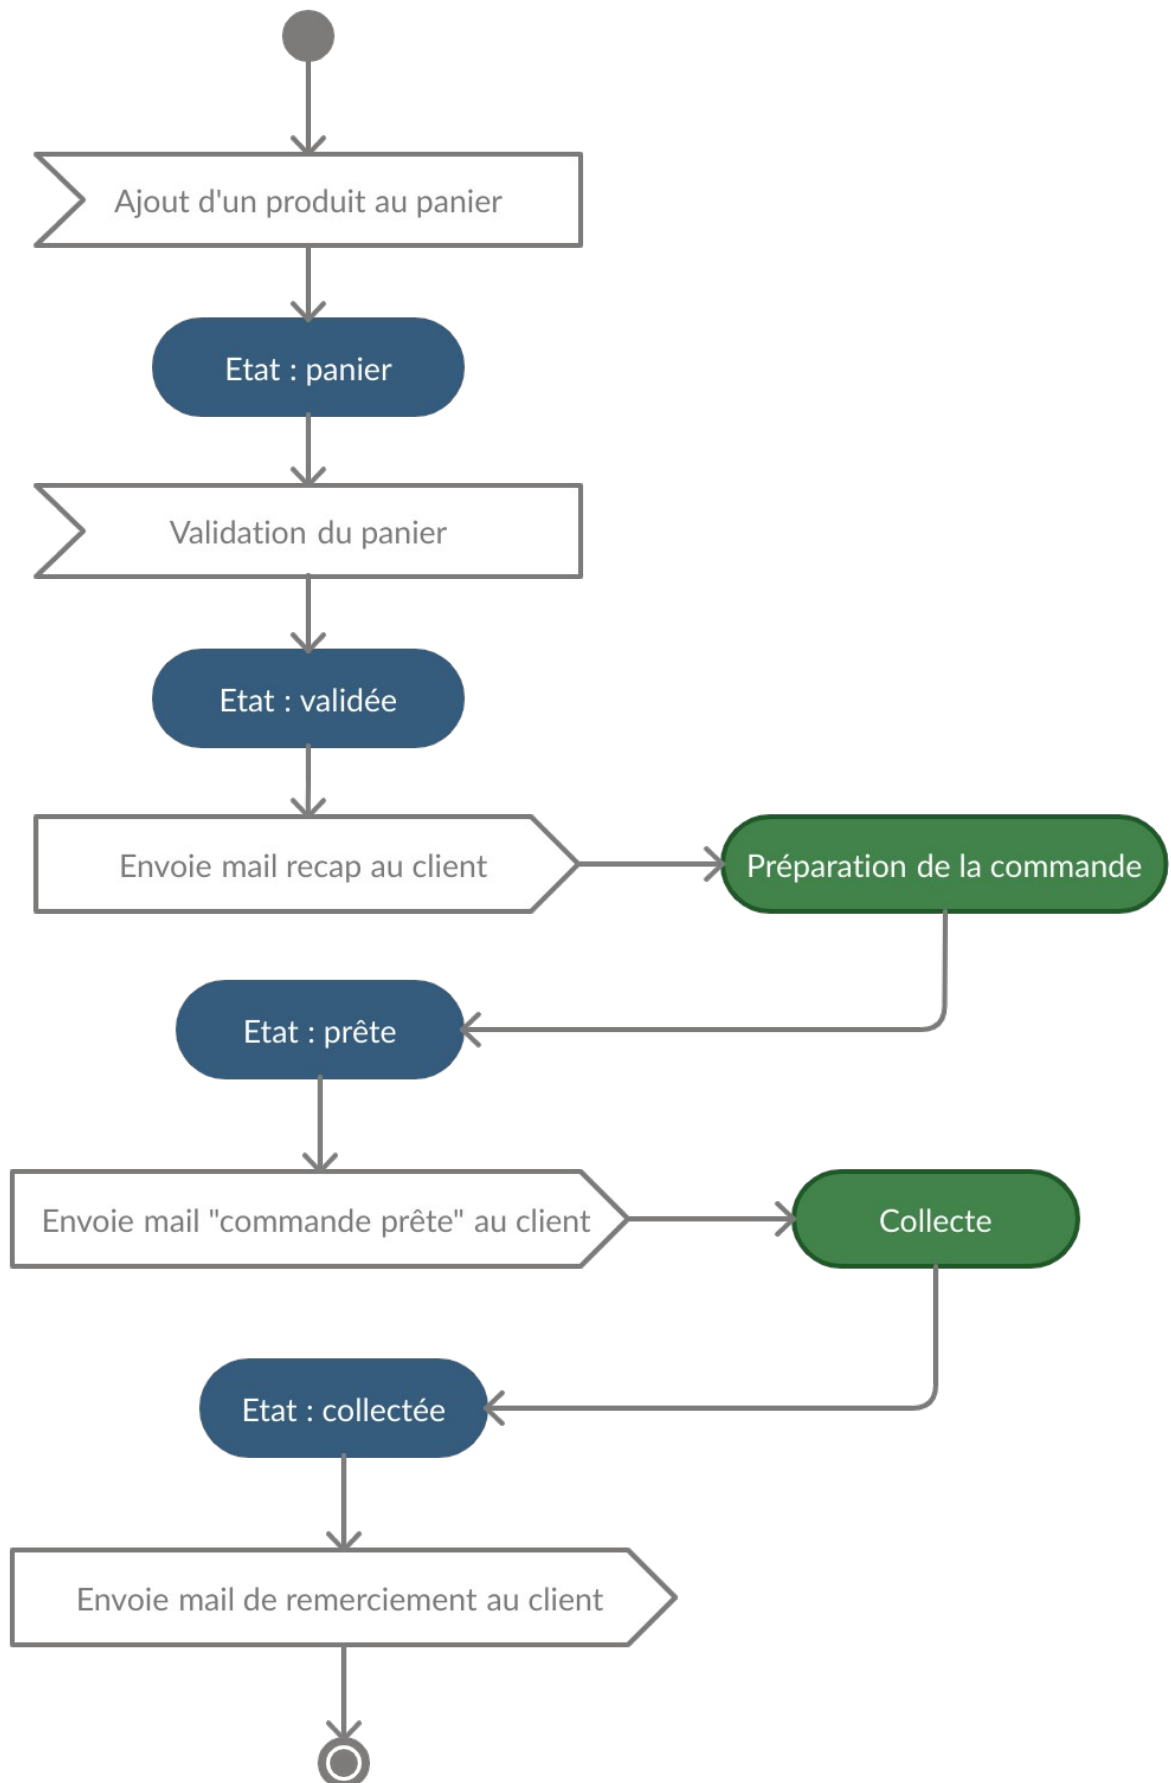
Ajout d'un produit au panier

Etat : panier

Validation du panier

Etat : validée

Envoie mail recap au client

Préparation de la commande

Etat : prête

Envoie mail "commande prête" au client

Collecte

Etat : collectée

Envoie mail de remerciement au client